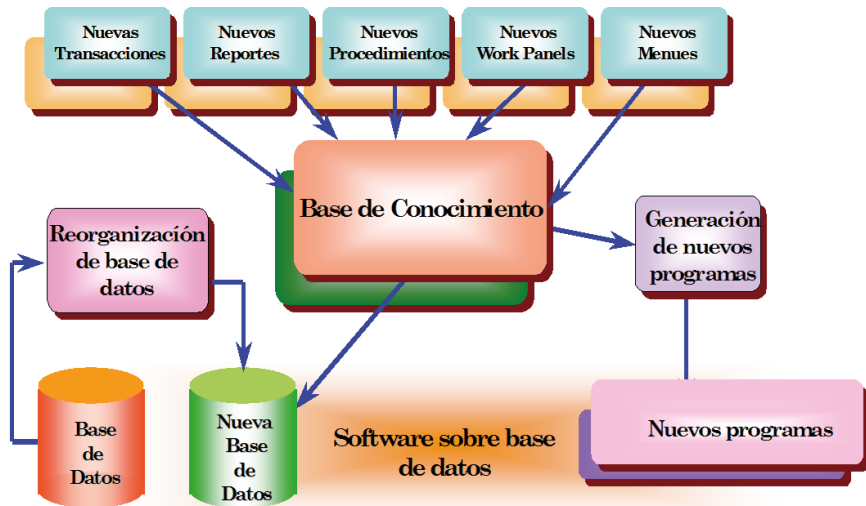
Nuevas Transacciones

Nuevos Reportes

Nuevos Procedimientos

Nuevos Work Panels

Nuevos Menues

Base de Conocimiento

Reorganización de base de datos

Generación de nuevos programas

Base de Datos

Nueva Base de Datos

Software sobre base de datos

Nuevos programas